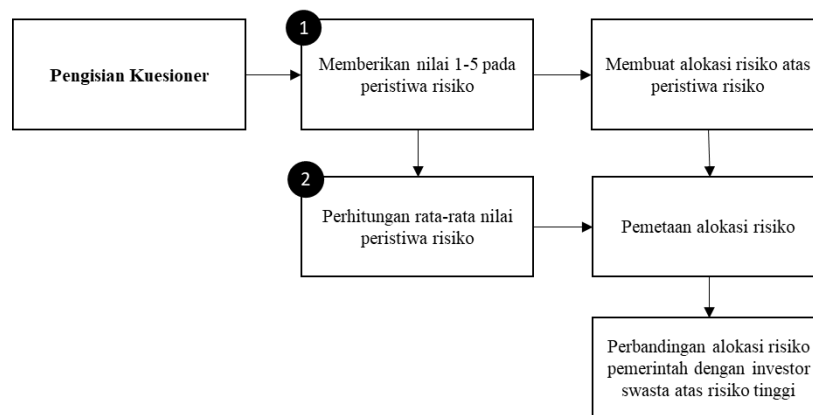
Pengisian Kuesioner

1

Memberikan nilai 1-5 pada peristiwa risiko

Membuat alokasi risiko atas peristiwa risiko

2

Perhitungan rata-rata nilai peristiwa risiko

Pemetaan alokasi risiko

Perbandingan alokasi risiko pemerintah dengan investor swasta atas risiko tinggi